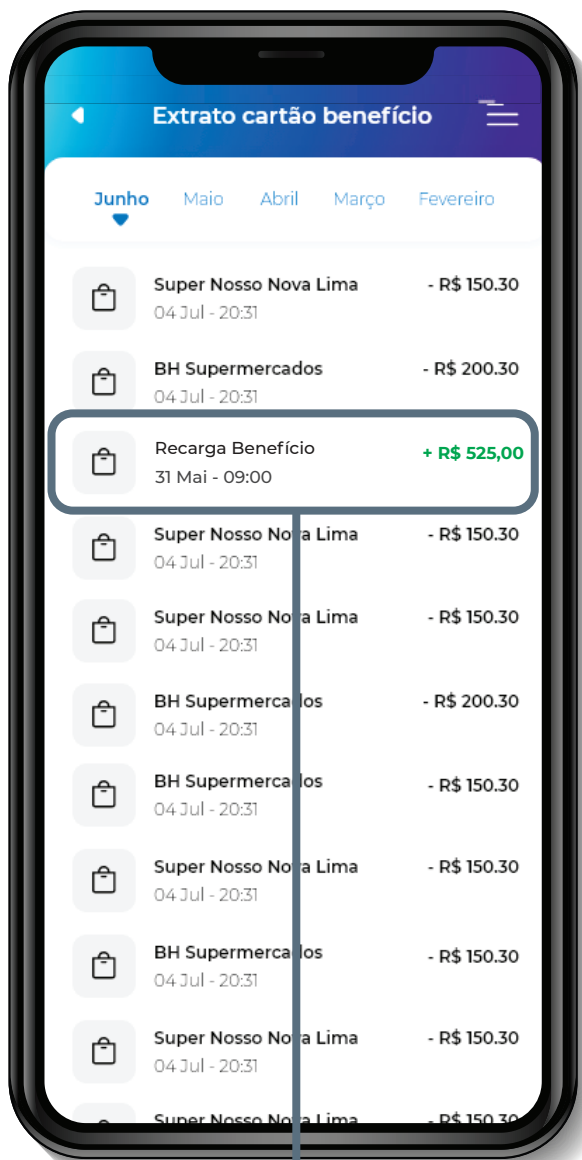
Extrato cartão benefício

Junho Maio Abril Março Fevereiro

Super Nosso Nova Lima - R$ 150.30
04 Jul - 20:31

BH Supermercados - R$ 200.30
04 Jul - 20:31

Recarga Benefício + R$ 525,00
31 Mai - 09:00

Super Nosso Nova Lima - R$ 150.30
04 Jul - 20:31

Super Nosso Nova Lima - R$ 150.30
04 Jul - 20:31

BH Supermercados - R$ 200.30
04 Jul - 20:31

BH Supermercados - R$ 150.30
04 Jul - 20:31

Super Nosso Nova Lima - R$ 150.30
04 Jul - 20:31

BH Supermercados - R$ 150.30
04 Jul - 20:31

Super Nosso Nova Lima - R$ 150.30
04 Jul - 20:31

Super Nosso Nova Lima - R$ 150.30